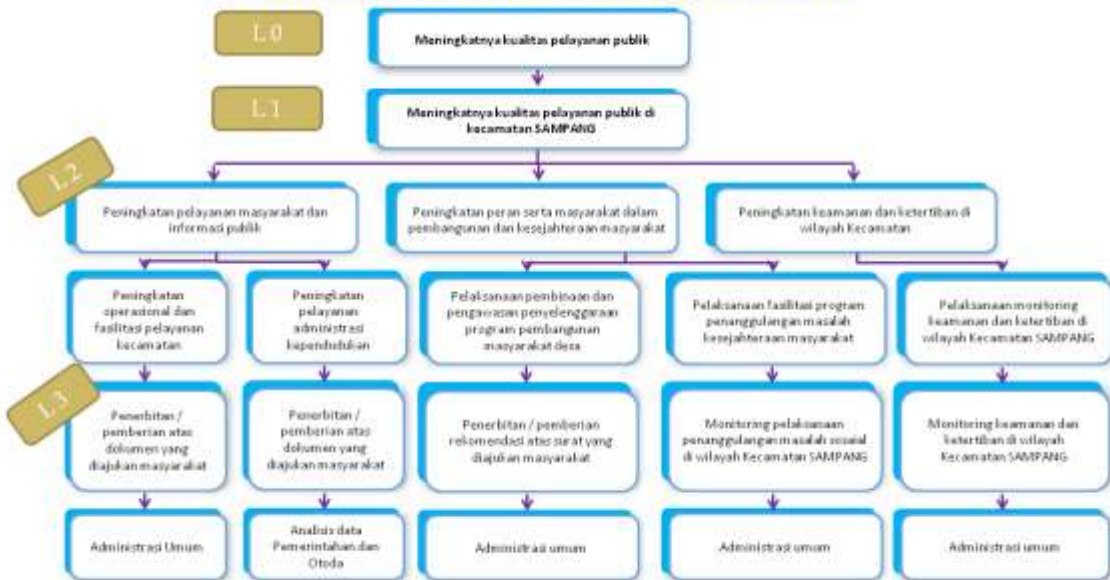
L 0

Meningkatnya kualitas pelayanan publik

L 1

Meningkatnya kualitas pelayanan publik di kecamatan SAMPANG

L 2

Peningkatan pelayanan masyarakat dan informasi publik

Peningkatan peran serta masyarakat dalam pembangunan dan kesejahteraan masyarakat

Peningkatan keamanan dan ketertiban di wilayah Kecamatan

Peningkatan operasional dan fasilitasi pelayanan kecamatan

Peningkatan pelayanan administrasi kependudukan

Pelaksanaan pembinaan dan pengawasan penyelenggaraan program pembangunan masyarakat desa

Pelaksanaan fasilitasi program penanggulangan masalah kesejahteraan masyarakat

Pelaksanaan monitoring keamanan dan ketertiban di wilayah Kecamatan SAMPANG

L 3

Penerbitan / pemberian atas dokumen yang diajukan masyarakat

Penerbitan / pemberian atas dokumen yang diajukan masyarakat

Penerbitan / pemberian rekomendasi atas surat yang diajukan masyarakat

Monitoring pelaksanaan penanggulangan masalah sosial di wilayah Kecamatan SAMPANG

Monitoring keamanan dan ketertiban di wilayah Kecamatan SAMPANG

Administrasi Umum

Analisis data Pemerintahan dan Otoda

Administrasi umum

Administrasi umum

Administrasi umum